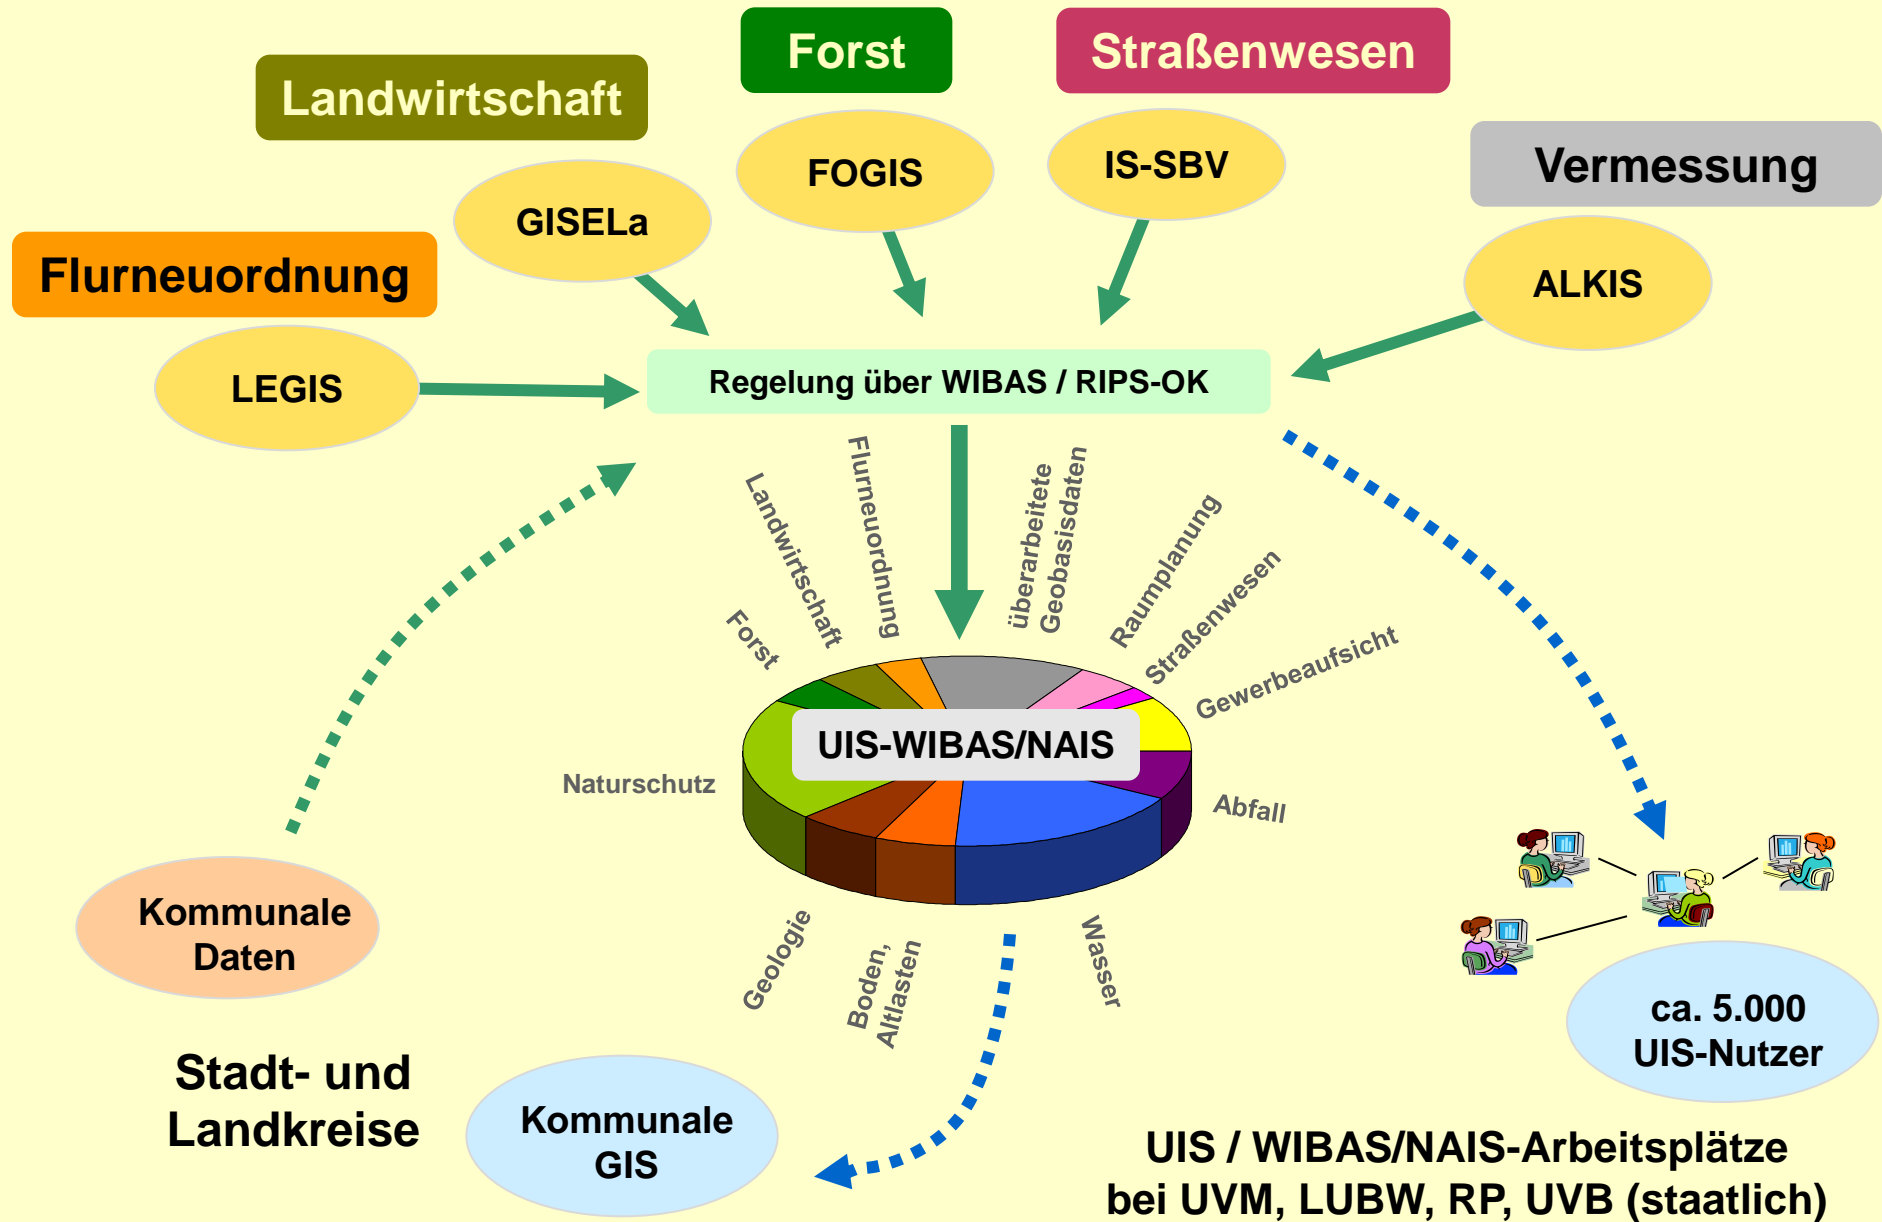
Forst

Straßenwesen

Landwirtschaft

FOGIS

IS-SBV

Vermessung

GISELa

Flurneuordnung

ALKIS

LEGIS

Regelung über WIBAS / RIPS-OK

Landwirtschaft

Flurneuordnung

überarbeitete Geobasisdaten

Raumplanung

Straßenwesen

Forst

Gewerbeaufsicht

UIS-WIBAS/NAIS

Naturschutz

Abfall

Kommunale Daten

Geologie

Boden, Altlasten

Wasser

ca. 5.000 UIS-Nutzer

Stadt- und Landkreise

Kommunale GIS

UIS / WIBAS/NAIS-Arbeitsplätze bei UVM, LUBW, RP, UVB (staatlich)